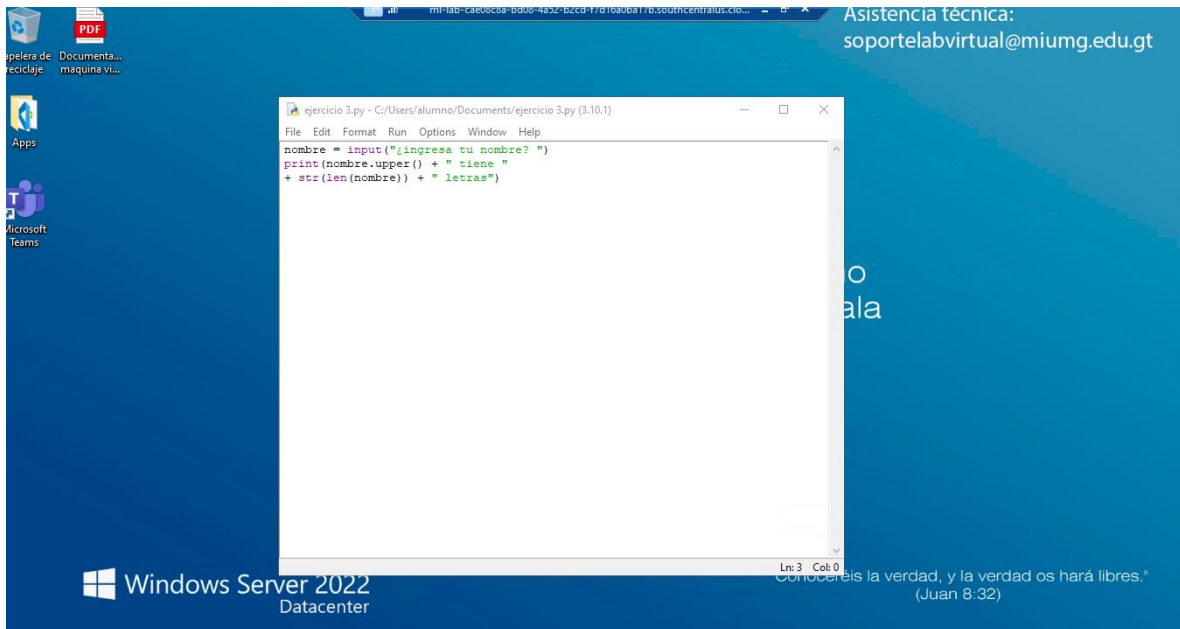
mi-lab-cae08c6a-bd08-4a52-b2cd-f7d16a0ba17b.southcentralus.clo...

Asistencia técnica:
soportelabvirtual@miumg.edu.gt

Papelera de reciclaje

PDF
Documenta... maquina vi...

Apps

Microsoft Teams

ejercicio 3.py - C:/Users/alumno/Documents/ejercicio 3.py (3.10.1)

File Edit Format Run Options Window Help

nombre = input("¿ingresa tu nombre? ")
print(nombre.upper() + " tiene "
+ str(len(nombre)) + " letras")

Ln: 3 Col: 0

o
ala

Windows Server 2022
Datacenter

Conoceréis la verdad, y la verdad os hará libres."
(Juan 8:32)